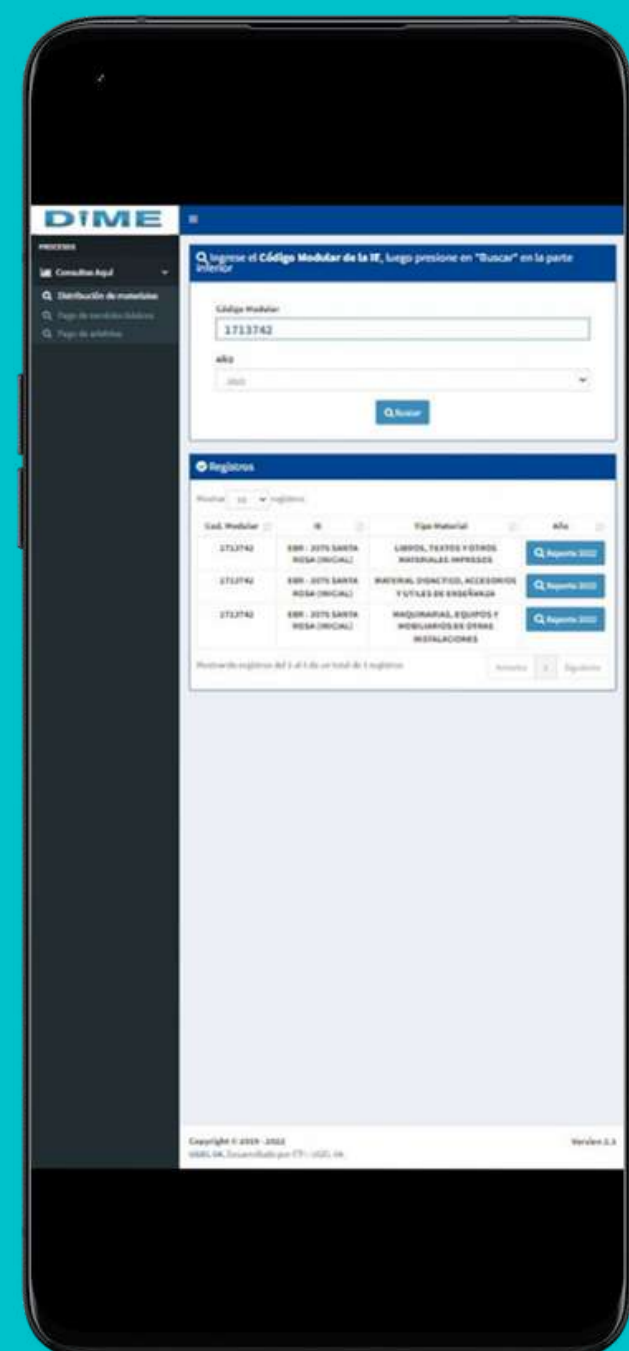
DIME

PROCESOS

Consultas Aquí

Distribución de materiales

Pago de servicios básicos

Pago de arbitrios

Ingrese el Código Modular de la IE, luego presione en "Buscar" en la parte inferior

Código Modular

1713742

Año

2022

Buscar

Registros

Mostrar 10 registros

| Cod. Modular | IE | Tipo Material | Año |
|---|---|---|---|
| 1713742 | EBR - 2075 SANTA ROSA (INICIAL) | LIBROS, TEXTOS Y OTROS MATERIALES IMPRESOS | Reporte 2022 |
| 1713742 | EBR - 2075 SANTA ROSA (INICIAL) | MATERIAL DIDACTICO, ACCESORIOS Y UTILES DE ENSEÑANZA | Reporte 2022 |
| 1713742 | EBR - 2075 SANTA ROSA (INICIAL) | MAQUINARIAS, EQUIPOS Y MOBILIARIOS EN OTRAS INSTALACIONES | Reporte 2022 |

Mostrando registros del 1 al 3 de un total de 3 registros

Anterior 1 Siguiente

Copyright © 2019 - 2022
UGEL 04. Desarrollado por CTI - UGEL 04.

Version 2.3